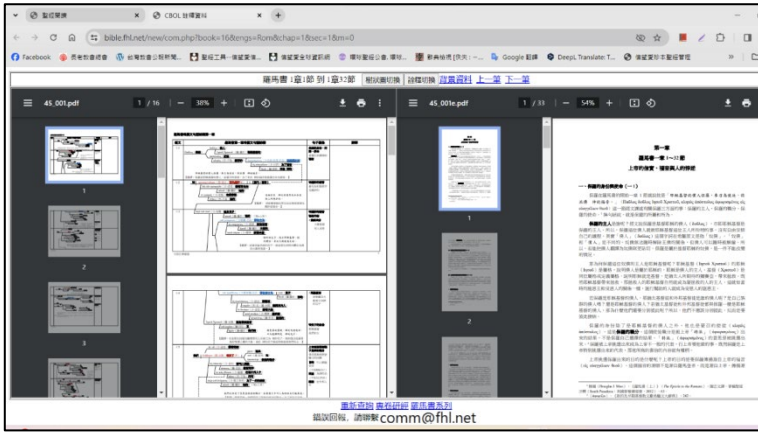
聖經閱讀 × CBOL 註釋資料 × +

bible.fhl.net/new/com.php?book=16&tengs=Rom&chap=1&sec=1&m=0

Facebook 信望愛資訊… 台灣教會公報新聞… 聖經工具－信望愛… 信望愛全球資訊網 國際聖經公會 … 數典檢閱 … Google 翻譯 DeepL Translate… 信望愛聖經…

羅馬書 1章1節 到 1章32節 經文 註釋切換 背景資料 上一章 下一章

45_001.pdf 1 / 16 | — 38% + |

1

2

3

45_001e.pdf 1 / 33 | — 54% + |

第一章
羅馬書一章 1～32節
上帝的恩賜，禮拜與人的移情

重新查詢 書卷研經 羅馬書系列
錯誤回報，請聯繫comm@fhl.net